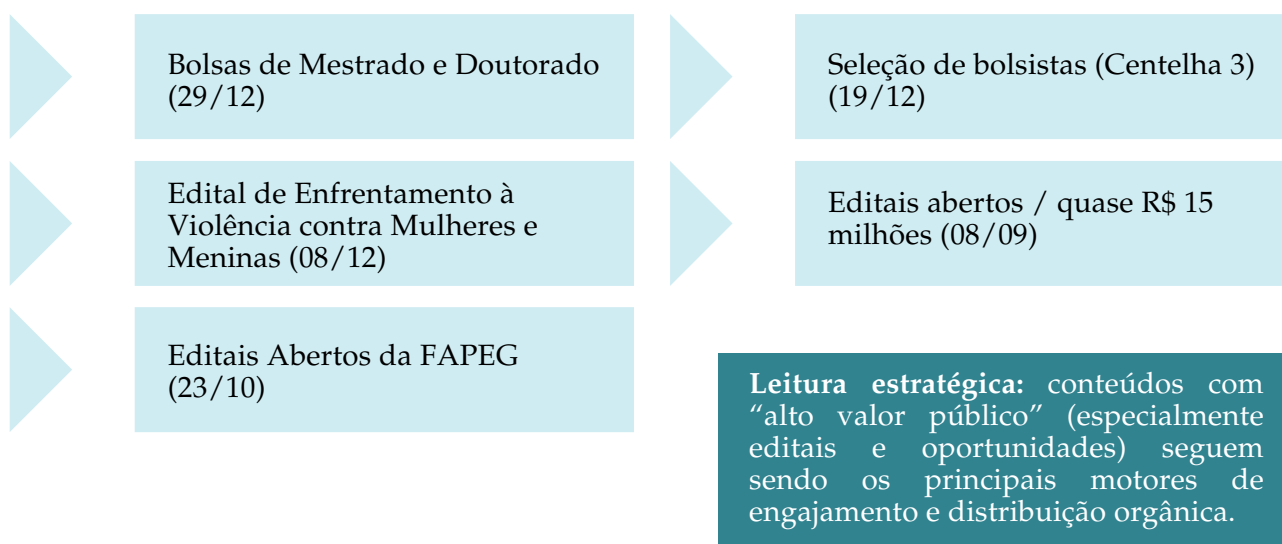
Bolsas de Mestrado e Doutorado (29/12)

Seleção de bolsistas (Centelha 3) (19/12)

Edital de Enfrentamento à Violência contra Mulheres e Meninas (08/12)

Editais abertos / quase R$ 15 milhões (08/09)

Editais Abertos da FAPEG (23/10)

**Leitura estratégica:** conteúdos com "alto valor público" (especialmente editais e oportunidades) seguem sendo os principais motores de engajamento e distribuição orgânica.